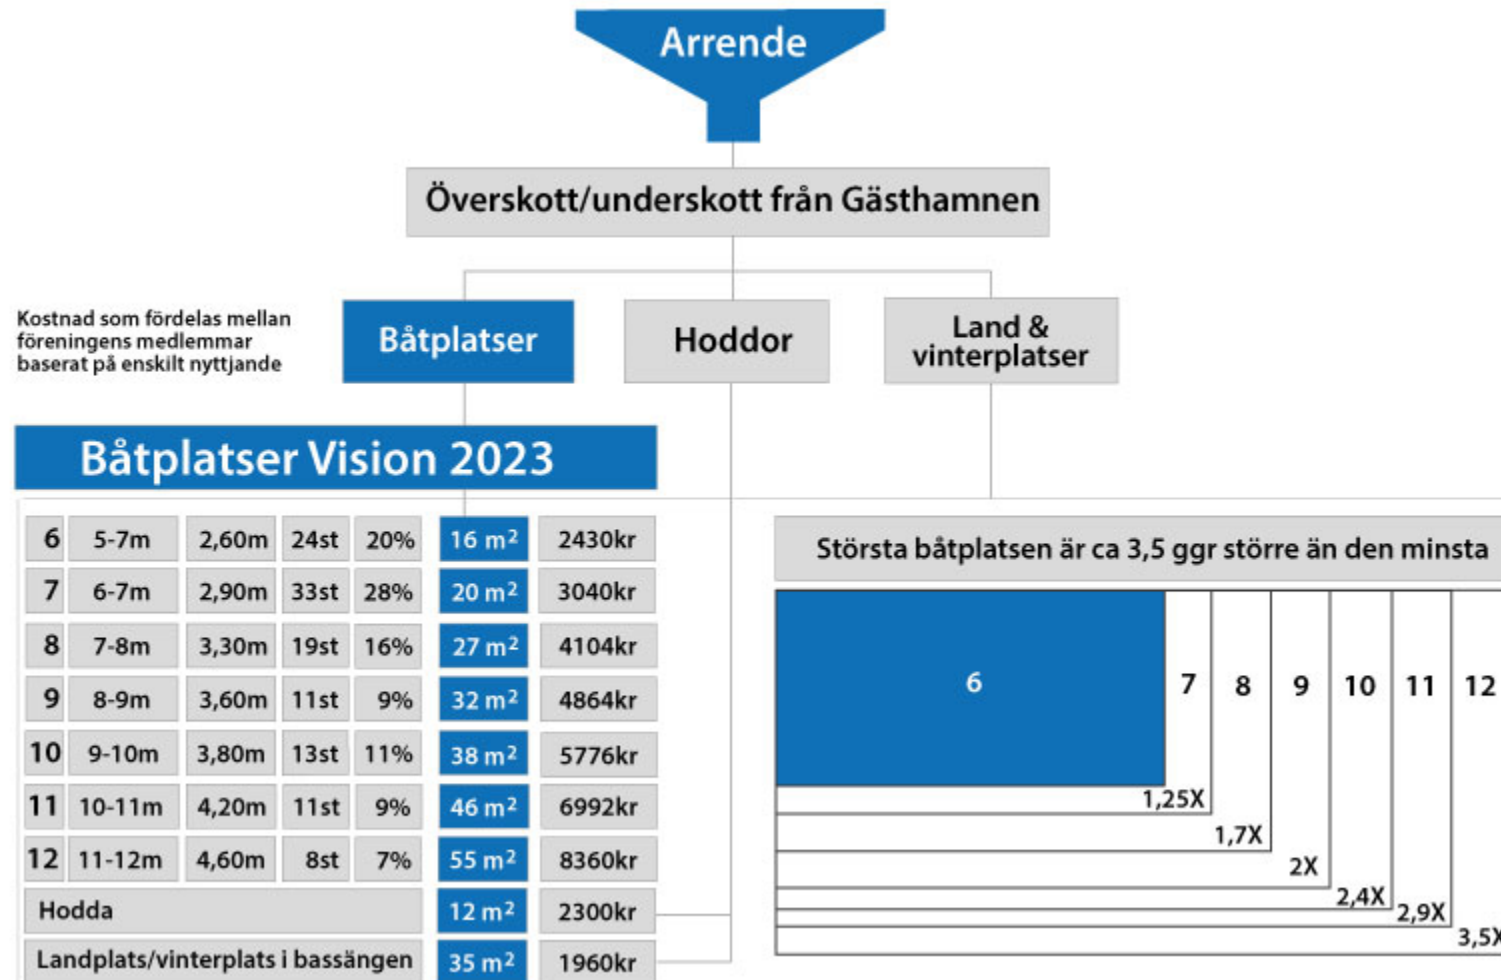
Arrende

Överskott/underskott från Gästhamnen

Kostnad som fördelas mellan föreningens medlemmar baserat på enskilt nyttjande

Båtplatser

Hoddor

Land & vinterplatser

Båtplatser Vision 2023

| | | | | | | |
|---|---|---|---|---|---|---|
| 6 | 5-7m | 2,60m | 24st | 20% | 16 m² | 2430kr |
| 7 | 6-7m | 2,90m | 33st | 28% | 20 m² | 3040kr |
| 8 | 7-8m | 3,30m | 19st | 16% | 27 m² | 4104kr |
| 9 | 8-9m | 3,60m | 11st | 9% | 32 m² | 4864kr |
| 10 | 9-10m | 3,80m | 13st | 11% | 38 m² | 5776kr |
| 11 | 10-11m | 4,20m | 11st | 9% | 46 m² | 6992kr |
| 12 | 11-12m | 4,60m | 8st | 7% | 55 m² | 8360kr |
| Hodda | | | | | 12 m² | 2300kr |
| Landplats/vinterplats i bassängen | | | | | 35 m² | 1960kr |

Största båtplatsen är ca 3,5 ggr större än den minsta

6 7 8 9 10 11 12

1,25X
1,7X
2X
2,4X
2,9X
3,5X